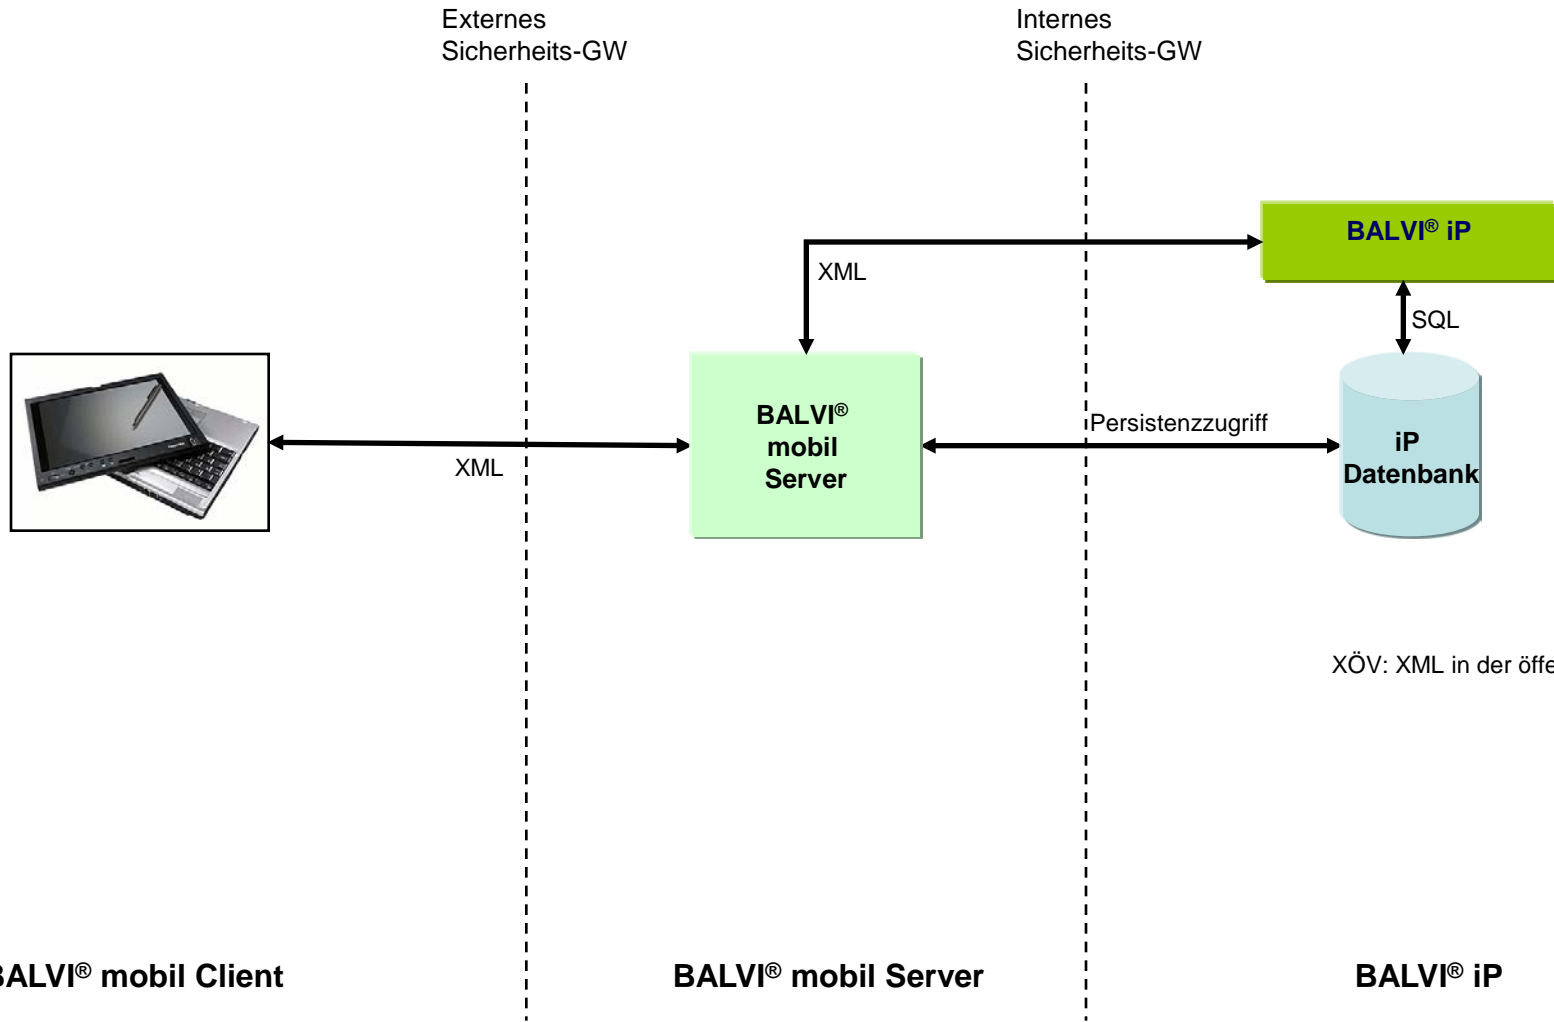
Externes Sicherheits-GW

Internes Sicherheits-GW

BALVI® iP

XML

SQL

BALVI® mobil Server

Persistenzzugriff

iP Datenbank

XML

XÖV: XML in der öffe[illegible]

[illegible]ALVI® mobil Client

BALVI® mobil Server

BALVI® iP